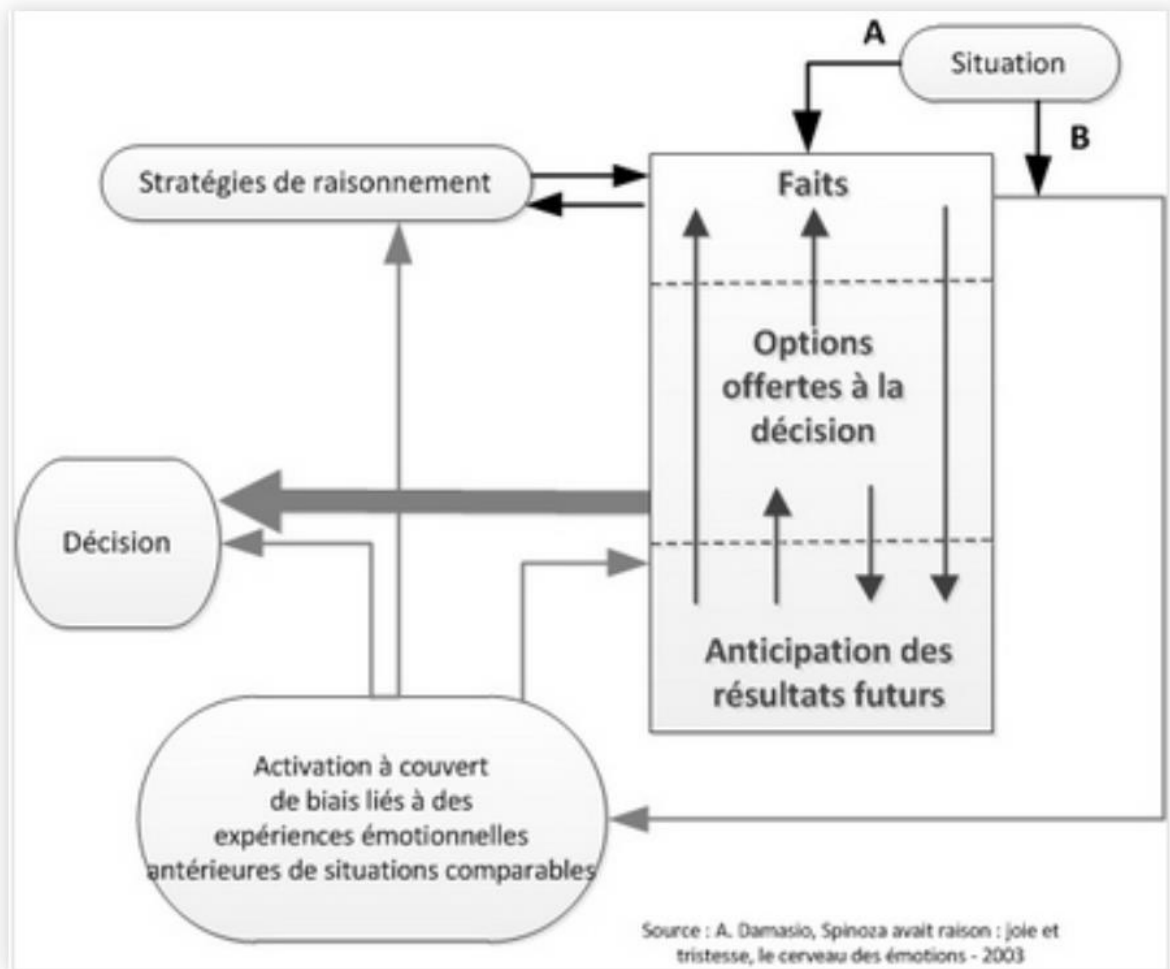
A

Situation

B

Stratégies de raisonnement

Faits

Options offertes à la décision

Décision

Anticipation des résultats futurs

Activation à couvert de biais liés à des expériences émotionnelles antérieures de situations comparables

Source : A. Damasio, Spinoza avait raison : joie et tristesse, le cerveau des émotions - 2003